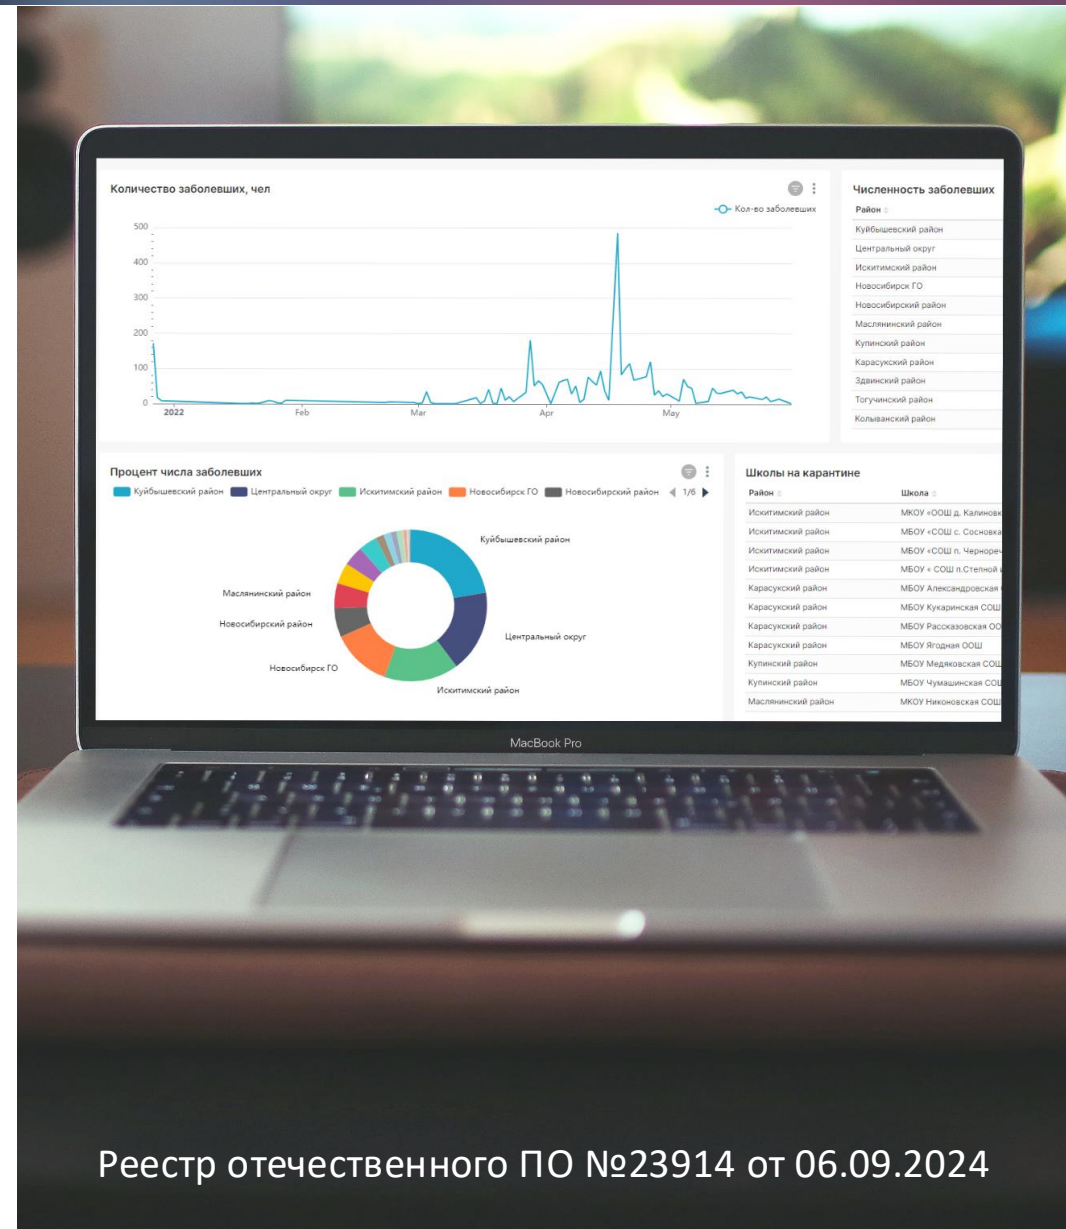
Количество заболевших, чел

Кол-во заболевших

500
400
300
200
100
0

2022
Feb
Mar
Apr
May

Численность заболевших

| Район |
|---|
| Куйбышевский район |
| Центральный округ |
| Искитимский район |
| Новосибирск ГО |
| Новосибирский район |
| Маслянинский район |
| Купинский район |
| Карасукский район |
| Здвинский район |
| Тогучинский район |
| Колыванский район |

Процент числа заболевших

Куйбышевский район  Центральный округ  Искитимский район  Новосибирск ГО  Новосибирский район  1/6

Куйбышевский район
Маслянинский район
Новосибирский район
Центральный округ
Новосибирск ГО
Искитимский район

Школы на карантине

| Район | Школа |
|---|---|
| Искитимский район | МКОУ «ООШ д. Калиновк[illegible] |
| Искитимский район | МБОУ «СОШ с. Сосновка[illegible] |
| Искитимский район | МБОУ «СОШ п. Черноре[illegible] |
| Искитимский район | МБОУ « СОШ п.Степной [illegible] |
| Карасукский район | МБОУ Александровская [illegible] |
| Карасукский район | МБОУ Кукаринская СОШ |
| Карасукский район | МБОУ Рассказовская О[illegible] |
| Карасукский район | МБОУ Ягодная ООШ |
| Купинский район | МБОУ Медяковская СОШ |
| Купинский район | МБОУ Чумашинская СО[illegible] |
| Маслянинский район | МКОУ Никоновская СОШ |

MacBook Pro

Реестр отечественного ПО №23914 от 06.09.2024